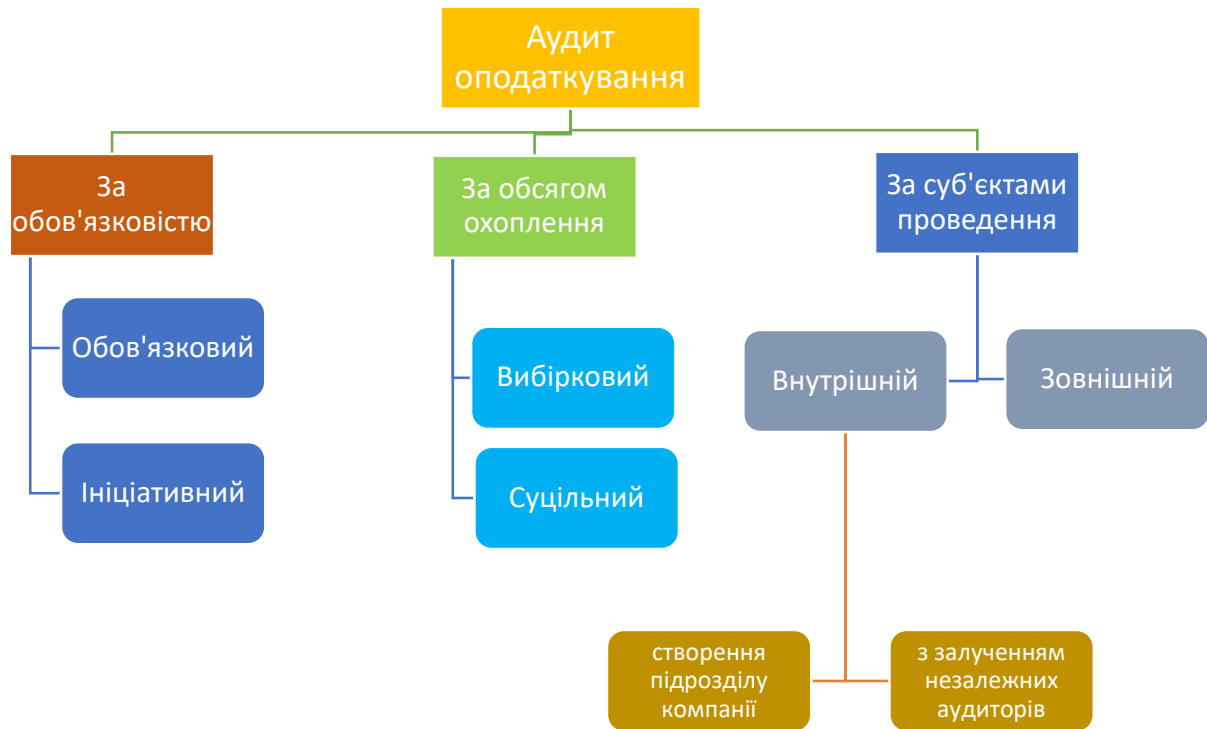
Аудит оподаткування

За обов'язковістю

Обов'язковий

Ініціативний

За обсягом охоплення

Вибірковий

Суцільний

За суб'єктами проведення

Внутрішній

Зовнішній

створення підрозділу компанії

з залученням незалежних аудиторів